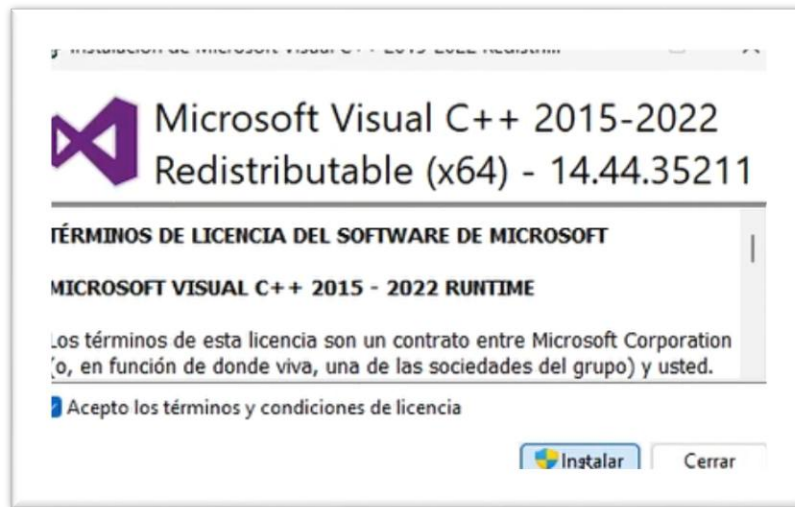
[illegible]

Microsoft Visual C++ 2015-2022 Redistributable (x64) - 14.44.35211

TÉRMINOS DE LICENCIA DEL SOFTWARE DE MICROSOFT

MICROSOFT VISUAL C++ 2015 - 2022 RUNTIME

Los términos de esta licencia son un contrato entre Microsoft Corporation (o, en función de donde viva, una de las sociedades del grupo) y usted.

Acepto los términos y condiciones de licencia

Instalar

Cerrar